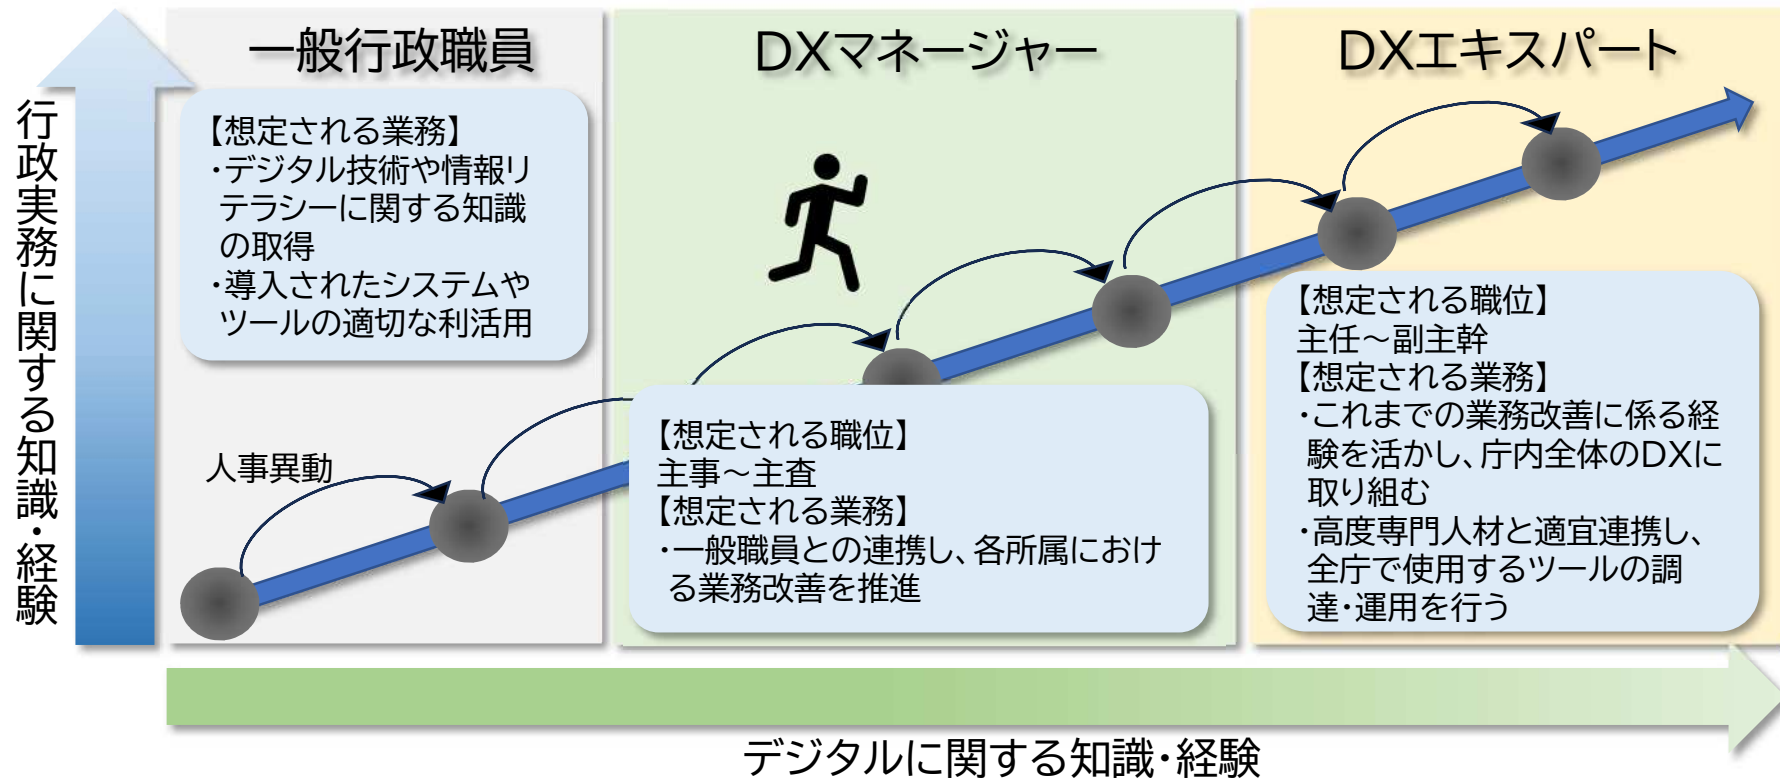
行政実務に関する知識・経験

一般行政職員

【想定される業務】
・デジタル技術や情報リテラシーに関する知識の取得
・導入されたシステムやツールの適切な利活用

人事異動

DXマネージャー

【想定される職位】
主事～主査
【想定される業務】
・一般職員との連携し、各所属における業務改善を推進

DXエキスパート

【想定される職位】
主任～副主幹
【想定される業務】
・これまでの業務改善に係る経験を活かし、庁内全体のDXに取り組む
・高度専門人材と適宜連携し、全庁で使用するツールの調達・運用を行う

デジタルに関する知識・経験